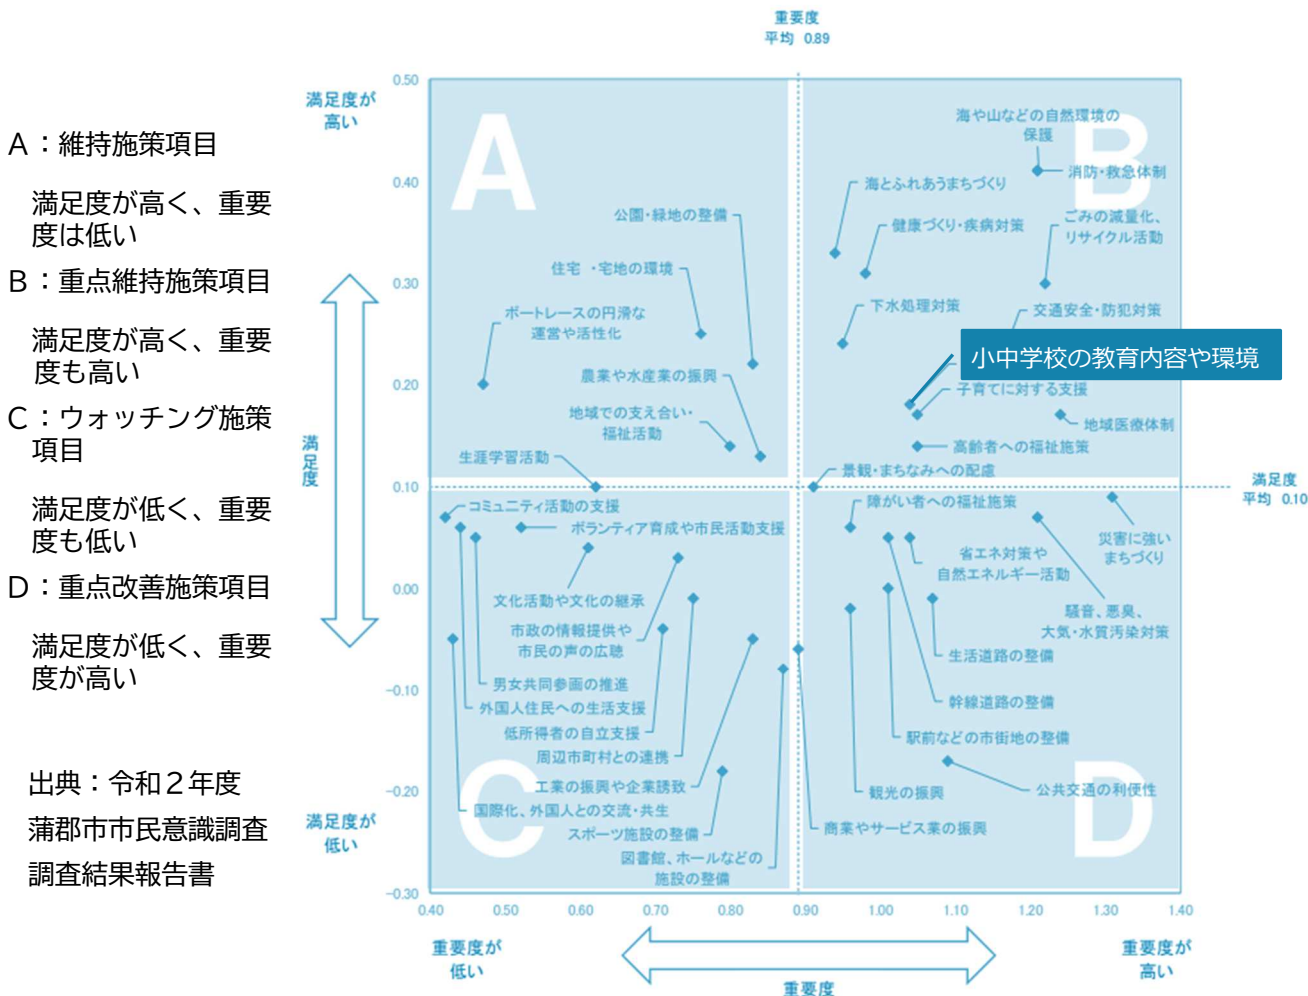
A：維持施策項目

満足度が高く、重要度は低い

B：重点維持施策項目

満足度が高く、重要度も高い

C：ウォッチング施策項目

満足度が低く、重要度も低い

D：重点改善施策項目

満足度が低く、重要度が高い

出典：令和２年度
蒲郡市市民意識調査
調査結果報告書

重要度
平均 0.89

満足度が高い

満足度

満足度が低い

0.50
0.40
0.30
0.20
0.10
0.00
-0.10
-0.20
-0.30

A
B
C
D

海や山などの自然環境の保全
消防・救急体制
海とふれあうまちづくり
健康づくり・疾病対策
ごみの減量化、リサイクル活動
公園・緑地の整備
住宅・宅地の環境
下水処理対策
交通安全・防犯対策
ボートレースの円滑な運営や活性化
小中学校の教育内容や環境
子育てに対する支援
農業や水産業の振興
地域医療体制
地域での支え合い・福祉活動
高齢者への福祉施策
生涯学習活動
景観・まちなみへの配慮
満足度
平均 0.10
コミュニティ活動の支援
障がい者への福祉施策
ボランティア育成や市民活動支援
災害に強いまちづくり
省エネ対策や自然エネルギー活動
文化活動や文化の継承
騒音、悪臭、大気・水質汚染対策
市政の情報提供や市民の声の広聴
生活道路の整備
男女共同参画の推進
幹線道路の整備
外国人住民への生活支援
低所得者の自立支援
駅前などの市街地の整備
周辺市町村との連携
工業の振興や企業誘致
公共交通の利便性
観光の振興
国際化、外国人との交流・共生
スポーツ施設の整備
商業やサービス業の振興
図書館、ホールなどの施設の整備

0.40 0.50 0.60 0.70 0.80 0.90 1.00 1.10 1.20 1.30 1.40

重要度が低い
重要度
重要度が高い